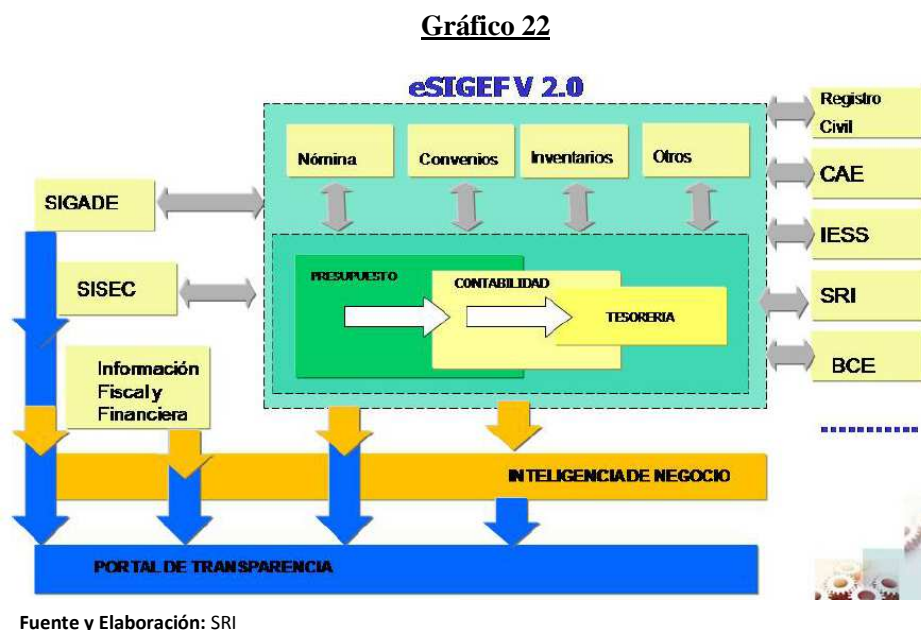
Gráfico 22

eSIGEF V 2.0

Nómina

Convenios

Inventarios

Otros

SIGADE

SISEC

PRESUPUESTO

CONTABILIDAD

TESORERIA

Información Fiscal y Financiera

Registro Civil

CAE

IESS

SRI

BCE

INTELIGENCIA DE NEGOCIO

PORTAL DE TRANSPARENCIA

Fuente y Elaboración: SRI